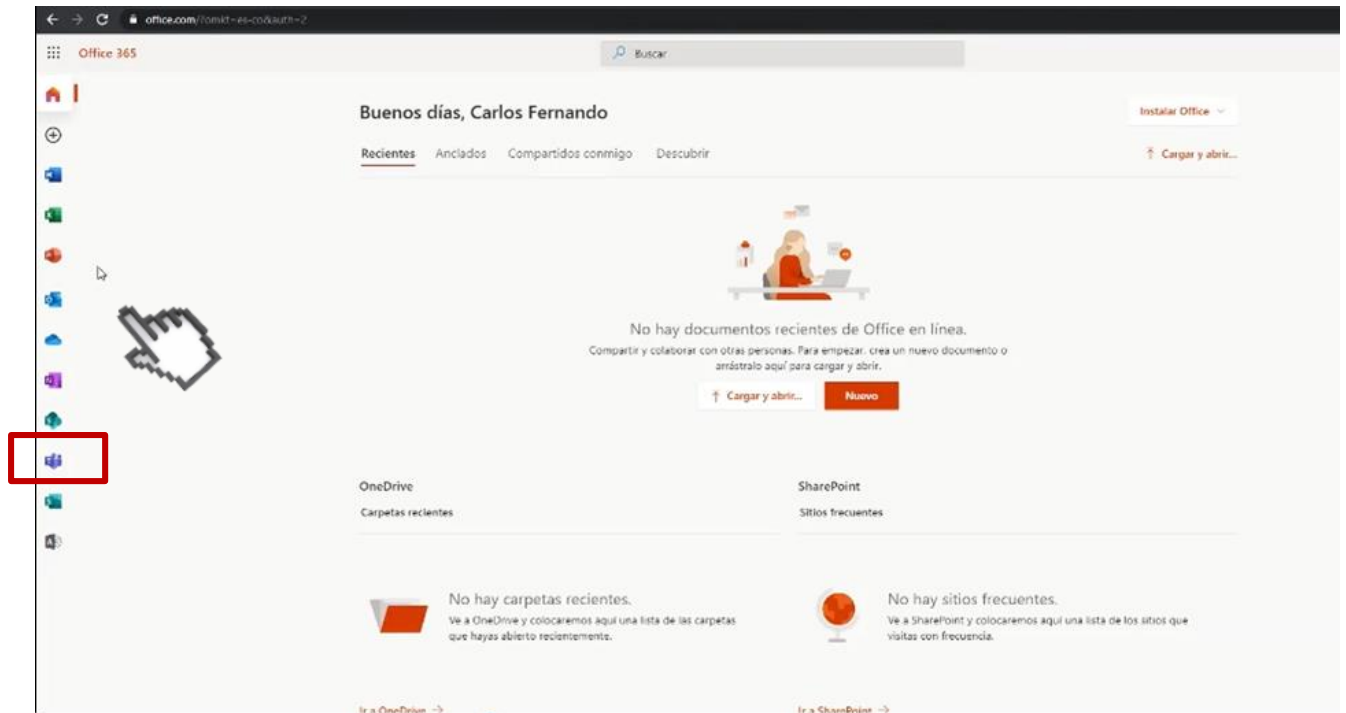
office.com/?omkt=es-co&auth=2

Office 365

Buscar

Buenos días, Carlos Fernando

Instalar Office

Recientes Anclados Compartidos conmigo Descubrir

Cargar y abrir...

No hay documentos recientes de Office en línea.

Compartir y colaborar con otras personas. Para empezar, crea un nuevo documento o arrástralo aquí para cargar y abrir.

Cargar y abrir... Nuevo

OneDrive

Carpetas recientes

SharePoint

Sitios frecuentes

No hay carpetas recientes.

Ve a OneDrive y colocaremos aquí una lista de las carpetas que hayas abierto recientemente.

No hay sitios frecuentes.

Ve a SharePoint y colocaremos aquí una lista de los sitios que visitas con frecuencia.

Ir a OneDrive →

Ir a SharePoint →